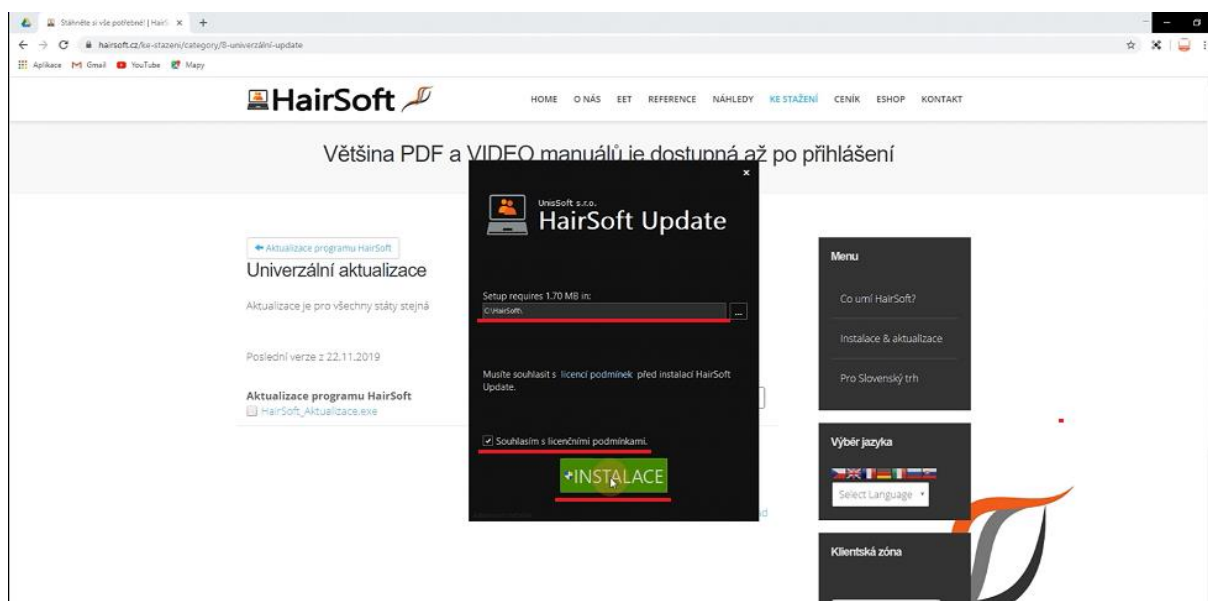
Stáhněte si vše potřebné! | Hair ×
hairsoft.cz/ke-stazeni/category/8-univerzalni-update
Aplikace Gmail YouTube Mapy

HairSoft

HOME O NÁS EET REFERENCE NÁHLEDY KE STAŽENÍ CENÍK ESHOP KONTAKT

Většina PDF a VIDEO manuálů je dostupná až po přihlášení

← Aktualizace programu HairSoft
Univerzální aktualizace

Aktualizace je pro všechny státy stejná

Poslední verze z 22.11.2019

Aktualizace programu HairSoft
HairSoft_Aktualizace.exe

UnisSoft s.r.o.
HairSoft Update

Setup requires 1.70 MB in:
C:\HairSoft\
...

Musíte souhlasit s licencí podmínek před instalací HairSoft Update.

Souhlasím s licenčními podmínkami.

+INSTALACE

Menu
Co umí HairSoft?
Instalace & aktualizace
Pro Slovenský trh

Výběr jazyka
Select Language

Klientská zóna